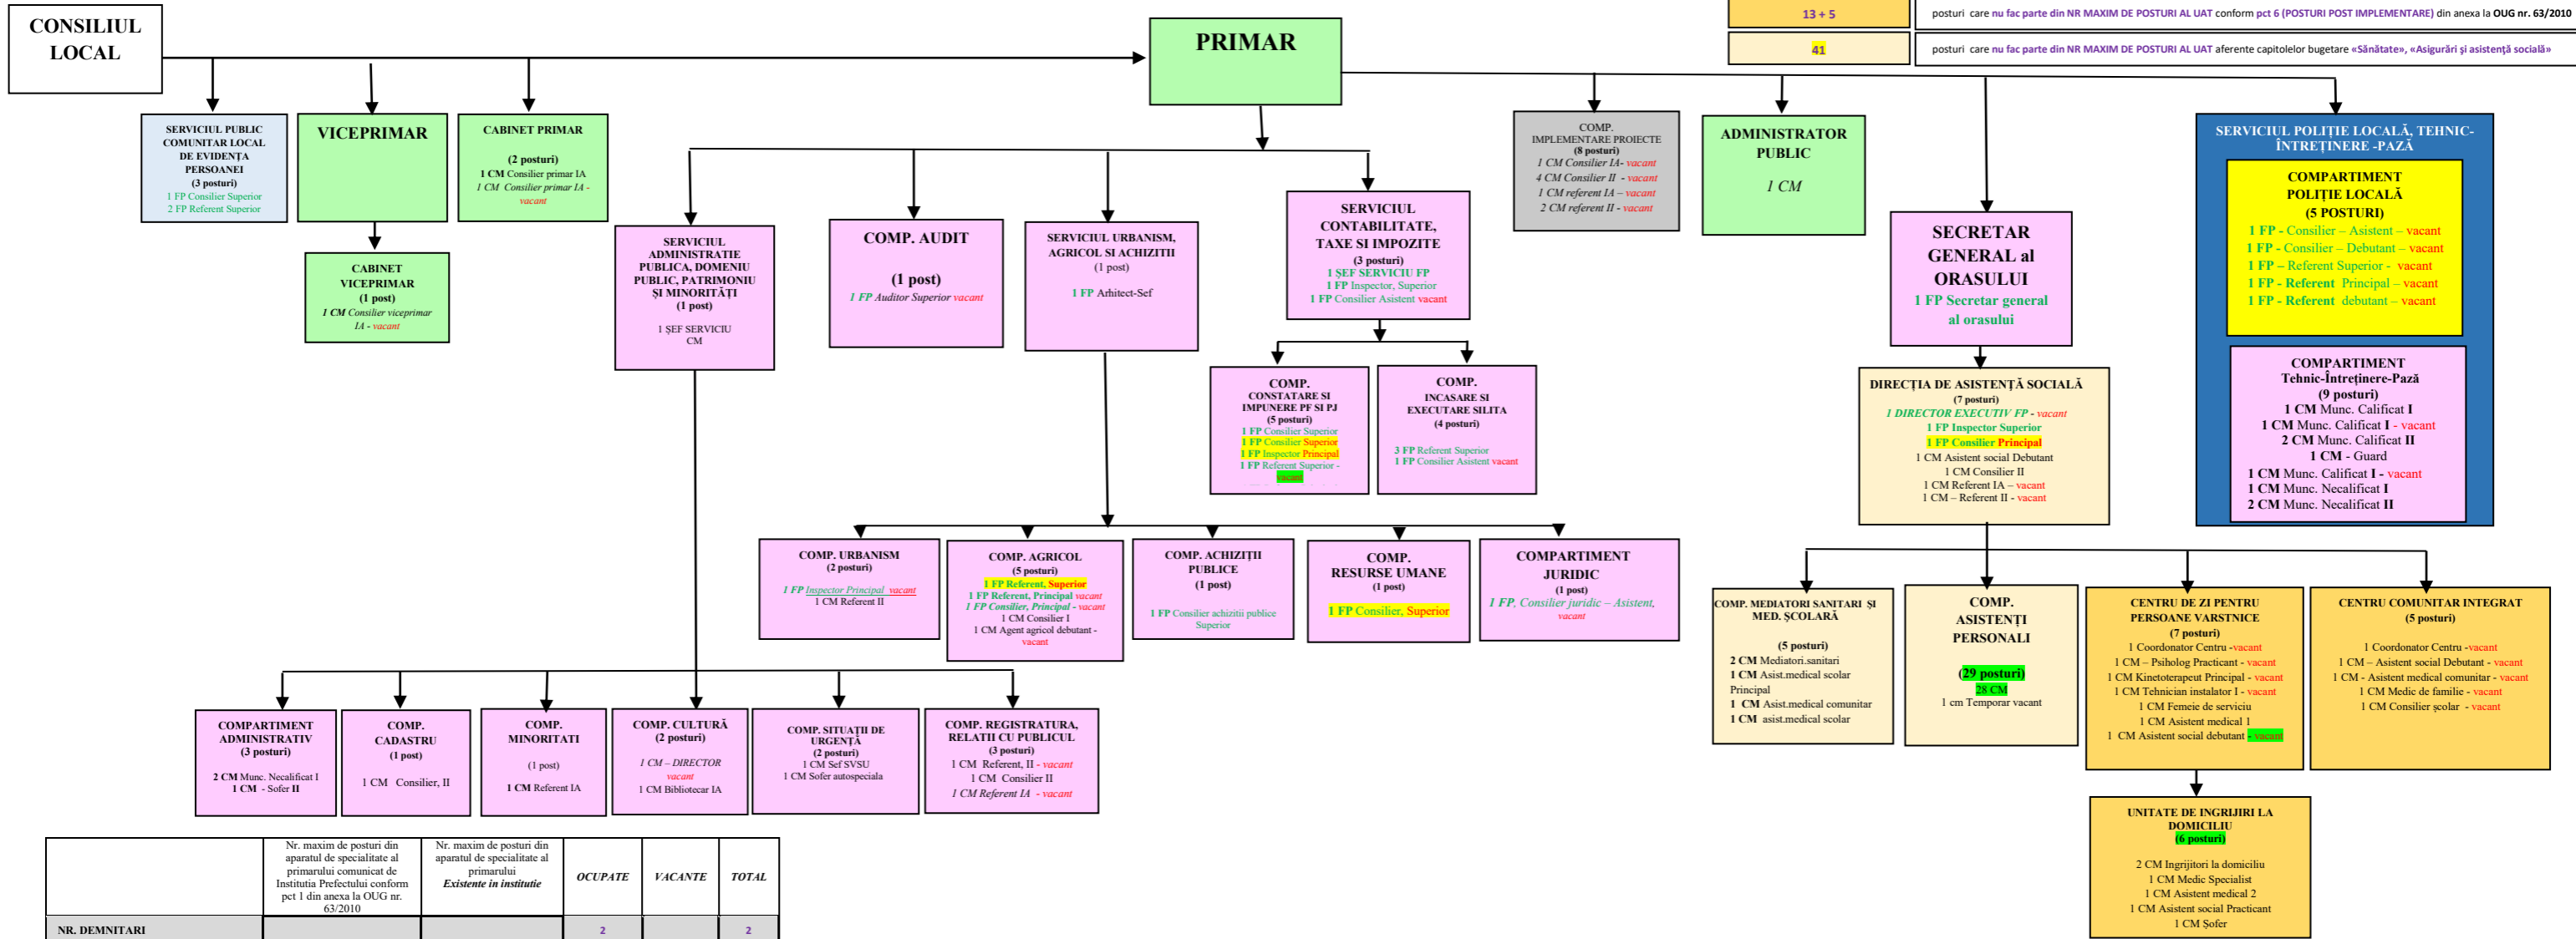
CONSILIUL LOCAL

PRIMAR

13 + 5

posturi care nu fac parte din NR MAXIM DE POSTURI AL UAT conform pct 6 (POSTURI POST IMPLEMENTARE) din anexa la OUG nr. 63/2010

41

posturi care nu fac parte din NR MAXIM DE POSTURI AL UAT aferente capitolelor bugetare «Sănătate», «Asigurări şi asistenţă socială»

SERVICIUL PUBLIC COMUNITAR LOCAL DE EVIDENŢA PERSOANEI (3 posturi) 1 FP Consilier Superior 2 FP Referent Superior

VICEPRIMAR

CABINET PRIMAR (2 posturi) 1 CM Consilier primar IA 1 CM Consilier primar IA - vacant

CABINET VICEPRIMAR (1 post) 1 CM Consilier viceprimar IA - vacant

COMP. IMPLEMENTARE PROIECTE (8 posturi) 1 CM Consilier IA- vacant 4 CM Consilier II - vacant 1 CM referent IA – vacant 2 CM referent II - vacant

ADMINISTRATOR PUBLIC 1 CM

SERVICIUL POLIŢIE LOCALĂ, TEHNIC-ÎNTREŢINERE -PAZĂ

COMPARTIMENT POLIŢIE LOCALĂ (5 POSTURI) 1 FP - Consilier – Asistent – vacant 1 FP - Consilier – Debutant – vacant 1 FP – Referent Superior - vacant 1 FP - Referent Principal – vacant 1 FP - Referent debutant – vacant

COMPARTIMENT Tehnic-Întreţinere-Pază (9 posturi) 1 CM Munc. Calificat I 1 CM Munc. Calificat I - vacant 2 CM Munc. Calificat II 1 CM - Guard 1 CM Munc. Calificat I - vacant 1 CM Munc. Necalificat I 2 CM Munc. Necalificat II

SERVICIUL ADMINISTRATIE PUBLICA, DOMENIU PUBLIC, PATRIMONIU ŞI MINORITĂŢI (1 post) 1 ŞEF SERVICIU CM

COMP. AUDIT (1 post) 1 FP Auditor Superior vacant

SERVICIUL URBANISM, AGRICOL SI ACHIZITII (1 post) 1 FP Arhitect-Sef

SERVICIUL CONTABILITATE, TAXE SI IMPOZITE (3 posturi) 1 ŞEF SERVICIU FP 1 FP Inspector, Superior 1 FP Consilier Asistent vacant

SECRETAR GENERAL al ORASULUI 1 FP Secretar general al orasului

COMP. CONSTATARE SI IMPUNERE PF SI PJ (5 posturi) 1 FP Consilier Superior 1 FP Consilier Superior 1 FP Inspector Principal 1 FP Referent Superior - vacant

COMP. INCASARE SI EXECUTARE SILITA (4 posturi) 3 FP Referent Superior 1 FP Consilier Asistent vacant

DIRECŢIA DE ASISTENŢĂ SOCIALĂ (7 posturi) 1 DIRECTOR EXECUTIV FP - vacant 1 FP Inspector Superior 1 FP Consilier Principal 1 CM Asistent social Debutant 1 CM Consilier II 1 CM Referent IA – vacant 1 CM – Referent II - vacant

COMP. URBANISM (2 posturi) 1 FP Inspector Principal vacant 1 CM Referent II

COMP. AGRICOL (5 posturi) 1 FP Referent, Superior 1 FP Referent, Principal vacant 1 FP Consilier, Principal - vacant 1 CM Consilier I 1 CM Agent agricol debutant - vacant

COMP. ACHIZIŢII PUBLICE (1 post) 1 FP Consilier achizitii publice Superior

COMP. RESURSE UMANE (1 post) 1 FP Consilier, Superior

COMPARTIMENT JURIDIC (1 post) 1 FP, Consilier juridic – Asistent, vacant

COMP. MEDIATORI SANITARI ŞI MED. ŞCOLARĂ (5 posturi) 2 CM Mediatori.sanitari 1 CM Asist.medical scolar Principal 1 CM Asist.medical comunitar 1 CM asist.medical scolar

COMP. ASISTENŢI PERSONALI (29 posturi) 28 CM 1 cm Temporar vacant

CENTRU DE ZI PENTRU PERSOANE VARSTNICE (7 posturi) 1 Coordonator Centru -vacant 1 CM – Psiholog Practicant - vacant 1 CM Kinetoterapeut Principal - vacant 1 CM Tehnician instalator I - vacant 1 CM Femeie de serviciu 1 CM Asistent medical 1 1 CM Asistent social debutant - vacant

CENTRU COMUNITAR INTEGRAT (5 posturi) 1 Coordonator Centru -vacant 1 CM – Asistent social Debutant - vacant 1 CM - Asistent medical comunitar - vacant 1 CM Medic de familie - vacant 1 CM Consilier şcolar - vacant

COMPARTIMENT ADMINISTRATIV (3 posturi) 2 CM Munc. Necalificat I 1 CM - Sofer II

COMP. CADASTRU (1 post) 1 CM Consilier, II

COMP. MINORITATI (1 post) 1 CM Referent IA

COMP. CULTURĂ (2 posturi) 1 CM – DIRECTOR vacant 1 CM Bibliotecar IA

COMP. SITUAŢII DE URGENŢĂ (2 posturi) 1 CM Şef SVSU 1 CM Sofer autospeciala

COMP. REGISTRATURA, RELATII CU PUBLICUL (3 posturi) 1 CM Referent, II - vacant 1 CM Consilier II 1 CM Referent IA - vacant

UNITATE DE INGRIJIRI LA DOMICILIU (6 posturi) 2 CM Ingrijitori la domiciliu 1 CM Medic Specialist 1 CM Asistent medical 2 1 CM Asistent social Practicant 1 CM Şofer

| | Nr. maxim de posturi din aparatul de specialitate al primarului comunicat de Institutia Prefectului conform pct 1 din anexa la OUG nr. 63/2010 | Nr. maxim de posturi din aparatul de specialitate al primarului Existente in institutie | OCUPATE | VACANTE | TOTAL |
|---|---|---|---|---|---|
| NR. DEMNITARI | | | 2 | | 2 |